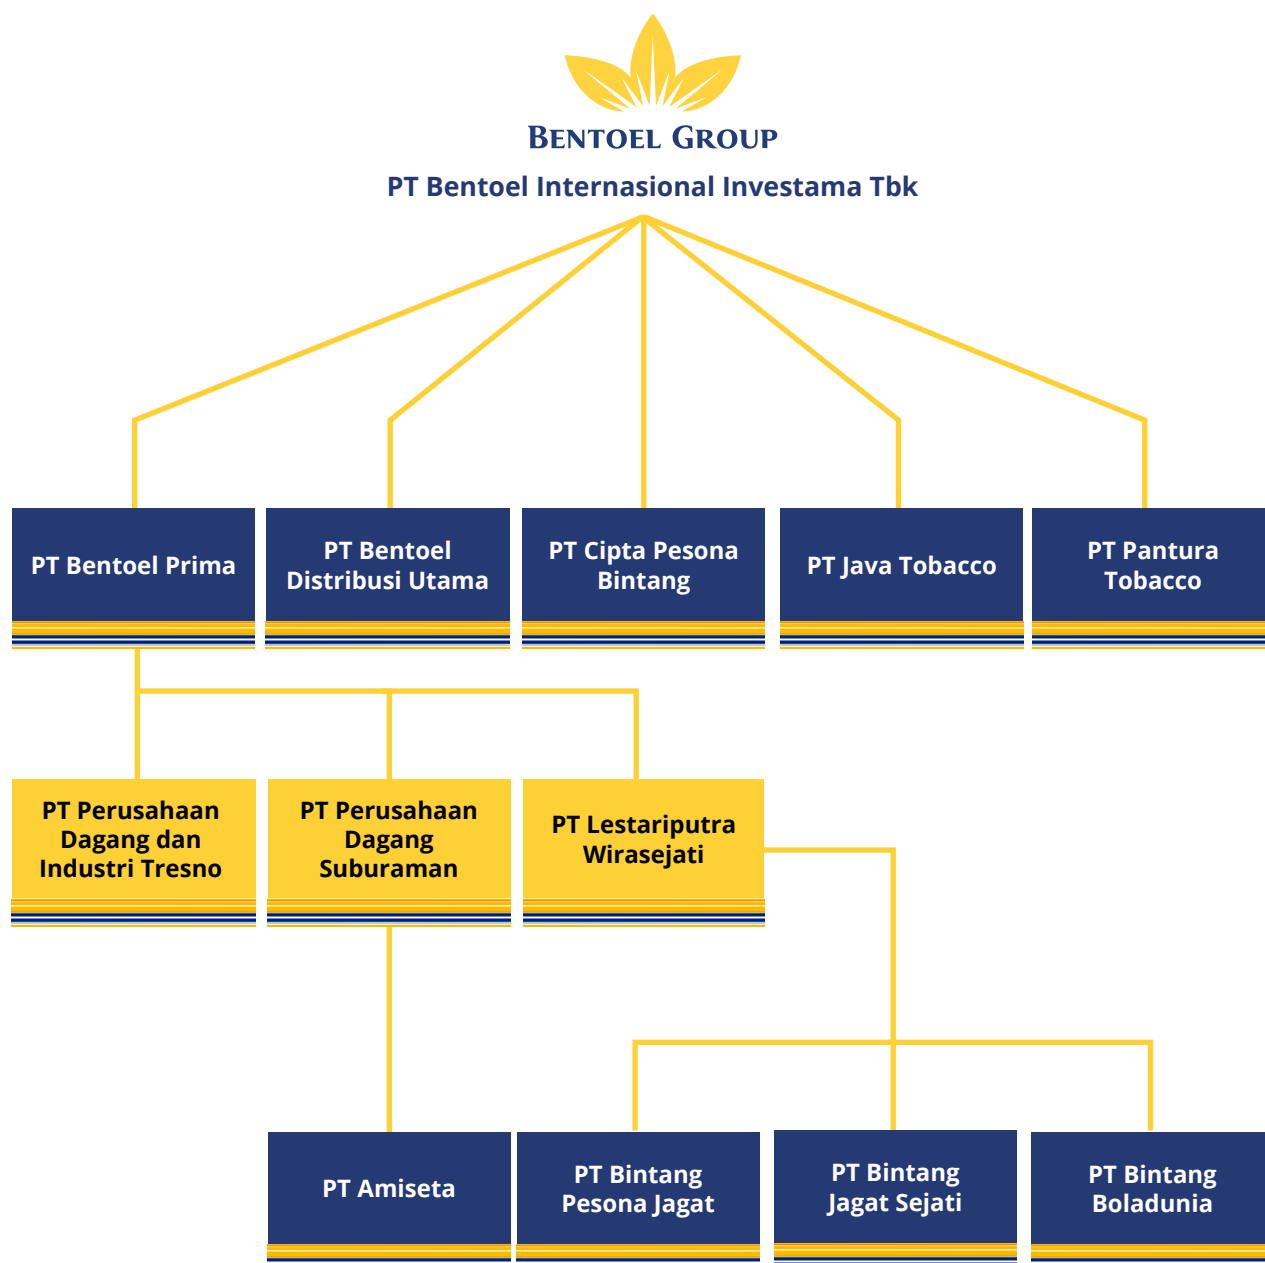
BENTOEL GROUP

PT Bentoel Internasional Investama Tbk

PT Bentoel Prima

PT Bentoel Distribusi Utama

PT Cipta Pesona Bintang

PT Java Tobacco

PT Pantura Tobacco

PT Perusahaan Dagang dan Industri Tresno

PT Perusahaan Dagang Suburaman

PT Lestariputra Wirasejati

PT Amiseta

PT Bintang Pesona Jagat

PT Bintang Jagat Sejati

PT Bintang Boladunia